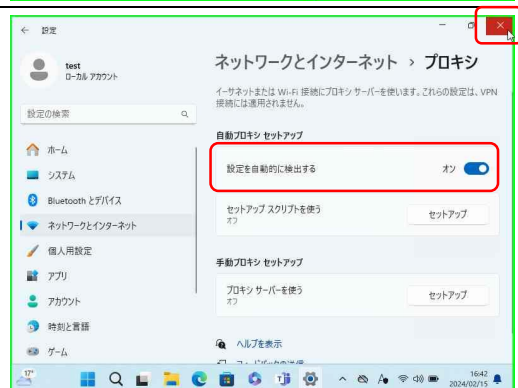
← 設定

test
ローカル アカウント

設定の検索

ホーム
システム
Bluetooth とデバイス
ネットワークとインターネット
個人用設定
アプリ
アカウント
時刻と言語
ゲーム

ネットワークとインターネット › プロキシ

イーサネットまたは Wi-Fi 接続にプロキシ サーバーを使います。これらの設定は、VPN 接続には適用されません。

自動プロキシ セットアップ

設定を自動的に検出する
オン

セットアップ スクリプトを使う
オフ
セットアップ

手動プロキシ セットアップ

プロキシ サーバーを使う
オフ
セットアップ

ヘルプを表示
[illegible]

17°
16:42
2024/02/15